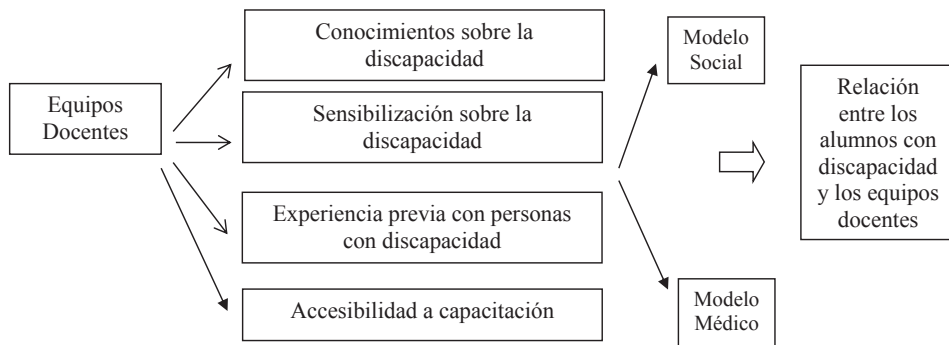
Equipos Docentes

Conocimientos sobre la discapacidad

Sensibilización sobre la discapacidad

Experiencia previa con personas con discapacidad

Accesibilidad a capacitación

Modelo Social

Modelo Médico

Relación entre los alumnos con discapacidad y los equipos docentes